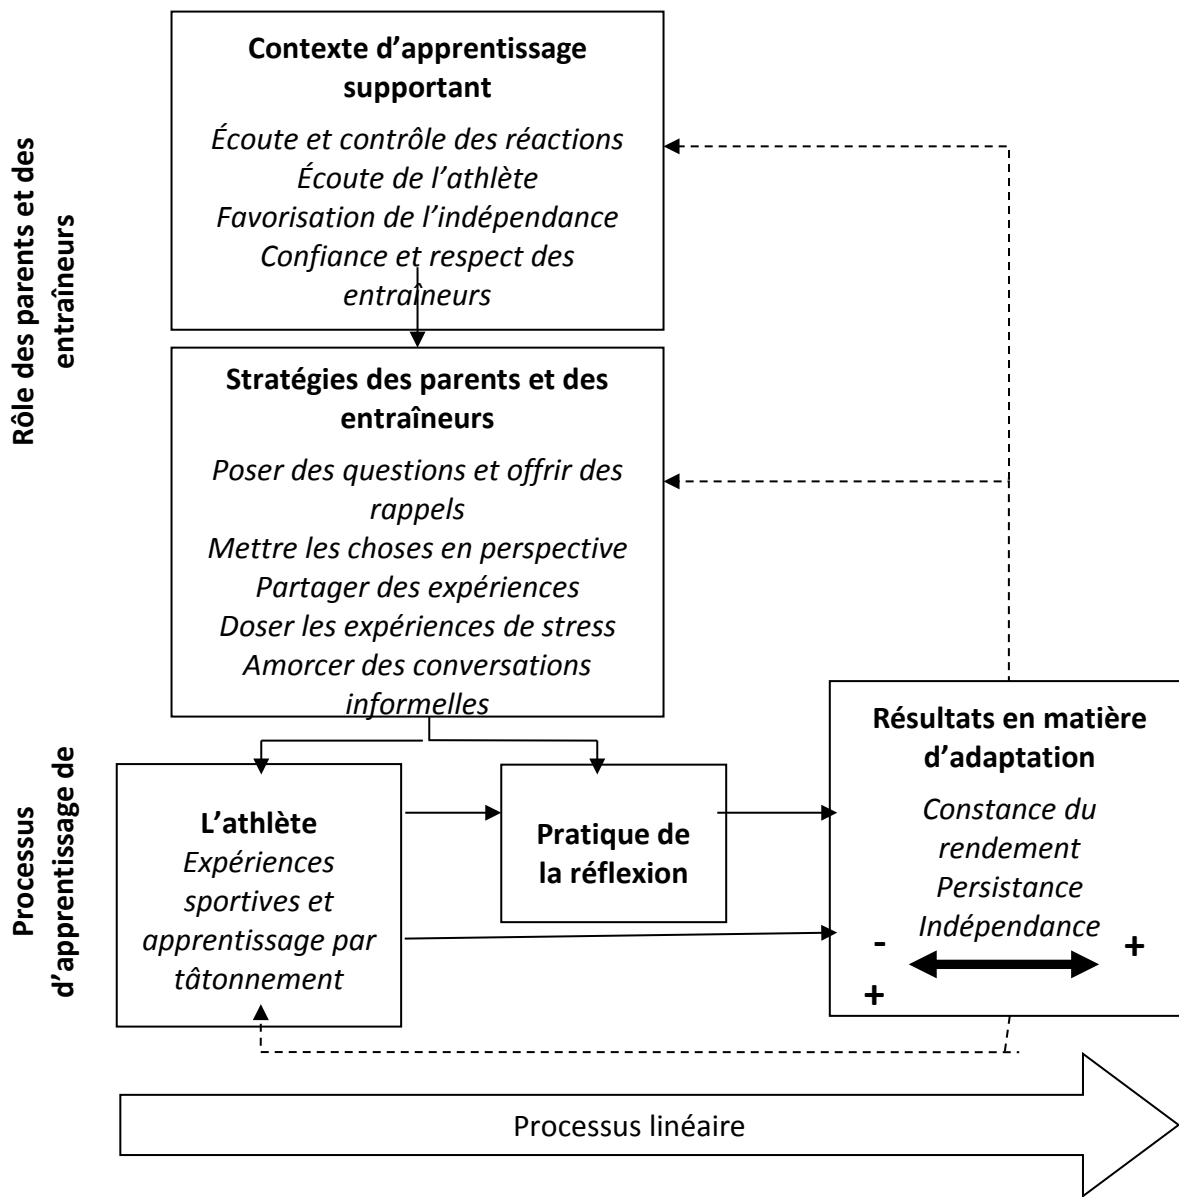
Rôle des parents et des entraîneurs

Contexte d'apprentissage supportant

Écoute et contrôle des réactions
Écoute de l'athlète
Favorisation de l'indépendance
Confiance et respect des entraîneurs

Stratégies des parents et des entraîneurs

Poser des questions et offrir des rappels
Mettre les choses en perspective
Partager des expériences
Doser les expériences de stress
Amorcer des conversations informelles

Processus d'apprentissage de

L'athlète
Expériences sportives et apprentissage par tâtonnement

Pratique de la réflexion

Résultats en matière d'adaptation

Constance du rendement
Persistance
Indépendance

-
+
+

Processus linéaire